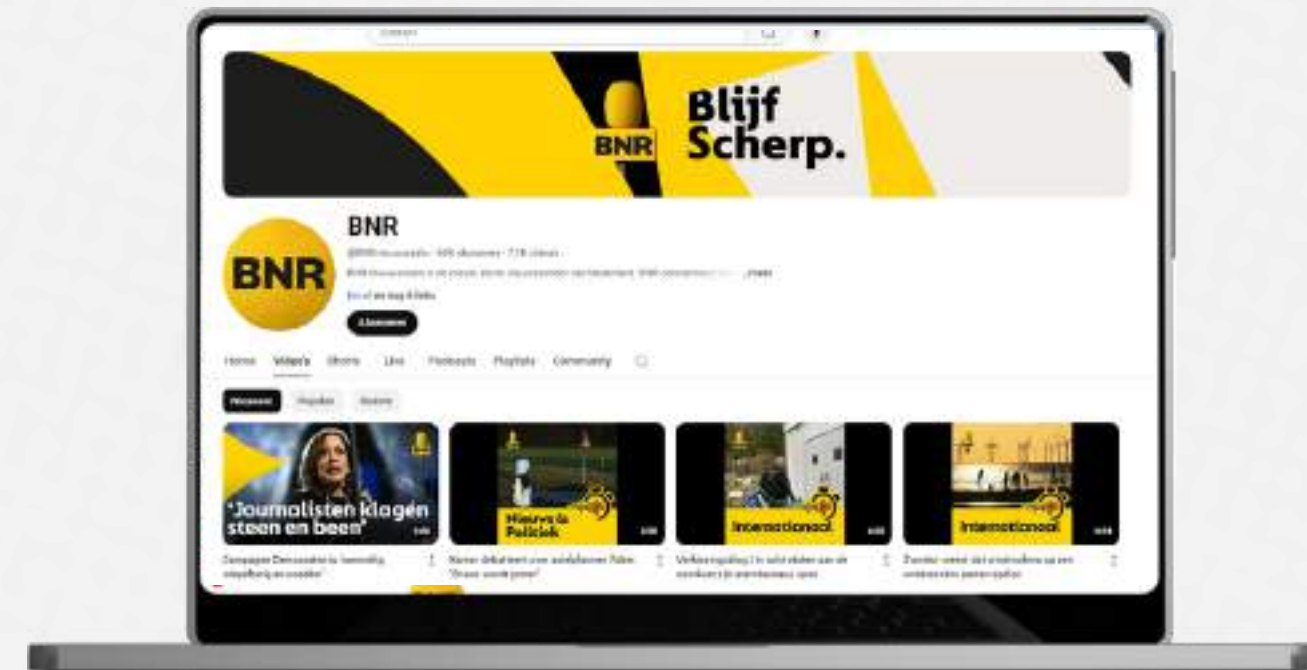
BNR

Blijf Scherp.

BNR

BNR

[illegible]

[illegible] ...meer

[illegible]

Abonneren

Home Video's Shorts Live Podcasts Playlists Community

Nieuwste Populair Oudste

'Journalisten klagen steen en been'

Nieuws & Politiek

Internationaal

Internationaal

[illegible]

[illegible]

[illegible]

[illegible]